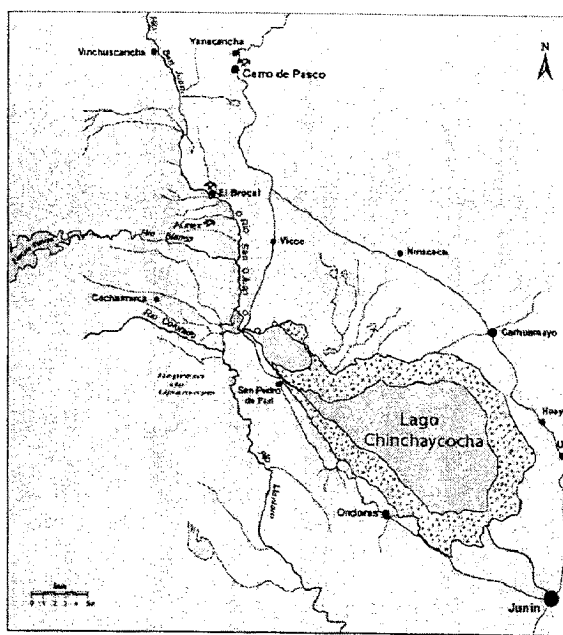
Vinchuscancha
Yanacancha
Cerro de Pasco
N
Río San Juan
El Brocal
Aciex
Río Blanco
Río San Juan
Vicco
Ninacaca
Cochamarca
Río Colorado
Carhuamayo
San Pedro de Pari
Lago Chinchaycocha
Huay
U
Ondores
Junin
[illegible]
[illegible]
0 1 2 3 4 5